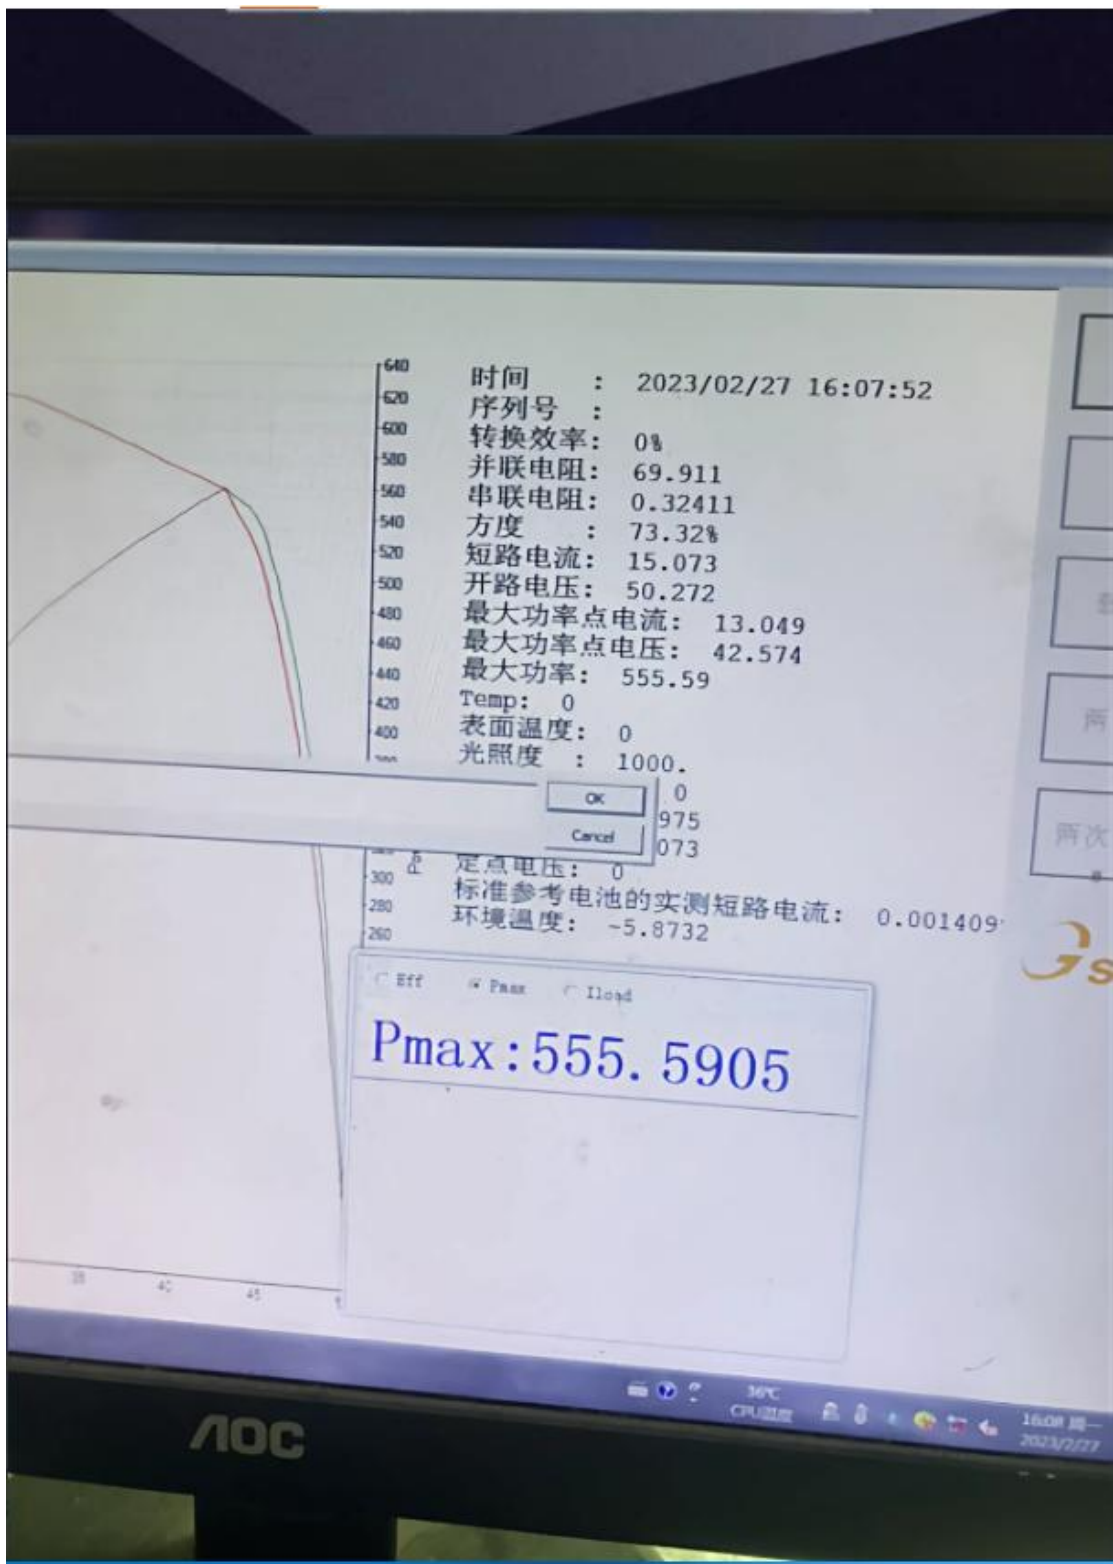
640
620
600
580
560
540
520
500
480
460
440
420
400
300
280
260

时间 : 2023/02/27 16:07:52
序列号 :
转换效率: 0%
并联电阻: 69.911
串联电阻: 0.32411
方度 : 73.32%
短路电流: 15.073
开路电压: 50.272
最大功率点电流: 13.049
最大功率点电压: 42.574
最大功率: 555.59
Temp: 0
表面温度: 0
光照度 : 1000.
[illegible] 0
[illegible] 975
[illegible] 073
定点电压: 0
标准参考电池的实测短路电流: 0.001409
环境温度: -5.8732

OK
Cancel

Eff
Pmax
Iload

Pmax:555.5905

35
40
45

两
两次

36℃
CPU温度
16:08 周一
2023/2/27

AOC